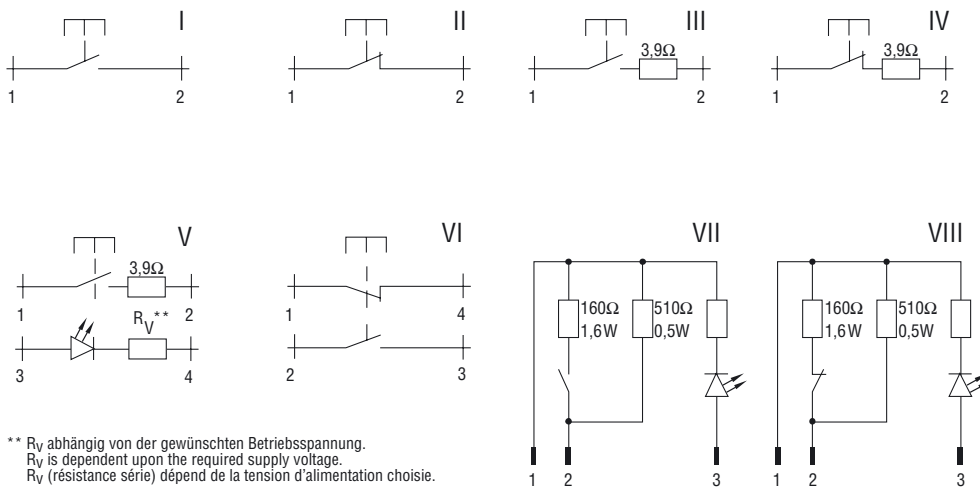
I

1 2

II

1 2

III

3,9Ω

1 2

IV

3,9Ω

1 2

V

3,9Ω

1 2

$R_V$**

3 4

VI

1 4

2 3

VII

160Ω 1,6W

510Ω 0,5W

1 2 3

VIII

160Ω 1,6W

510Ω 0,5W

1 2 3

** $R_V$ abhängig von der gewünschten Betriebsspannung.
$R_V$ is dependent upon the required supply voltage.
$R_V$ (résistance série) dépend de la tension d'alimentation choisie.